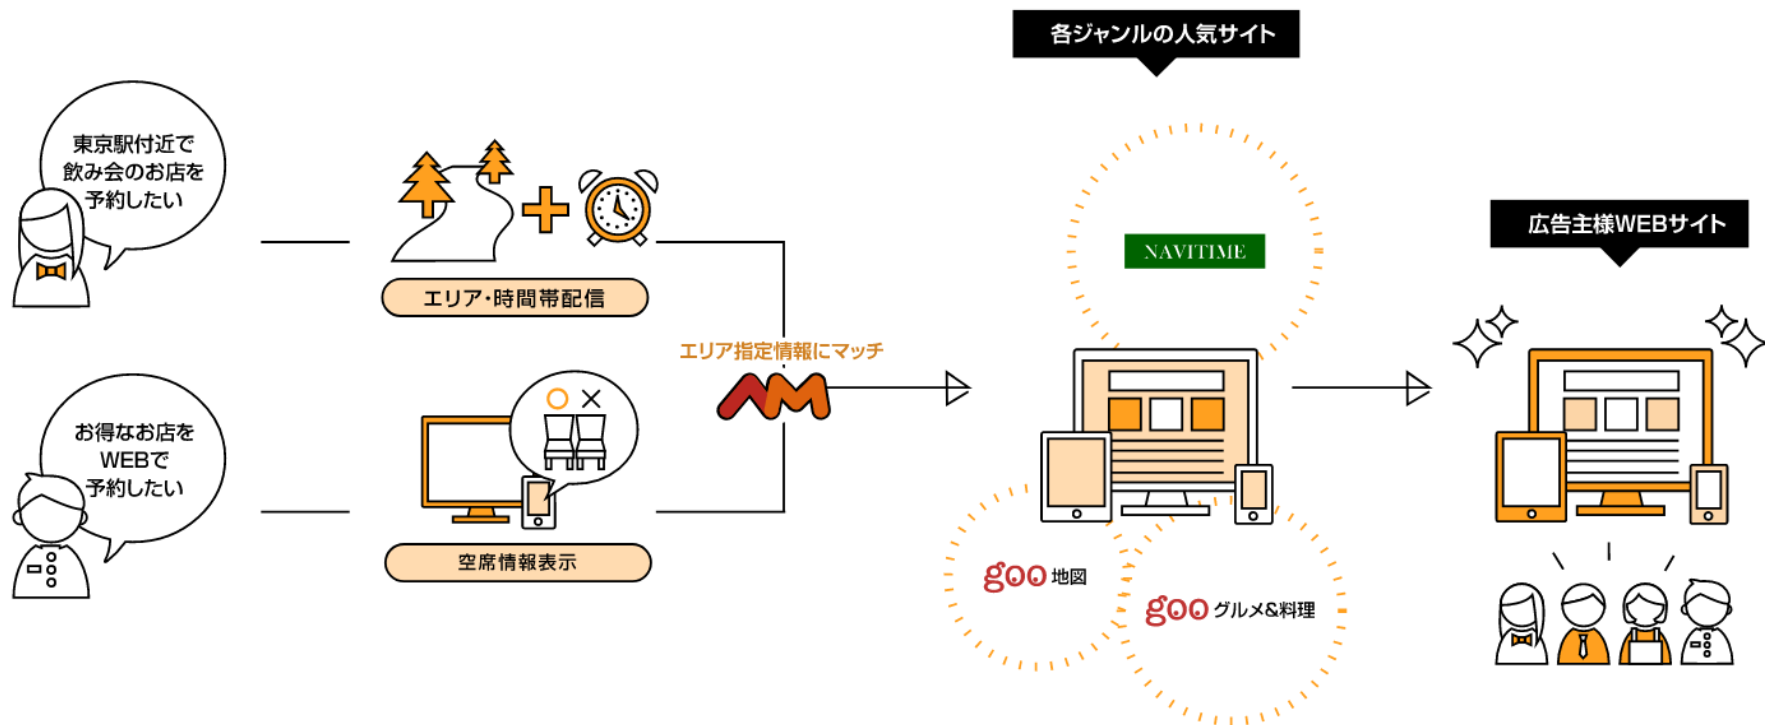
各ジャンルの人気サイト

東京駅付近で飲み会のお店を予約したい

エリア・時間帯配信

NAVITIME

広告主様WEBサイト

エリア指定情報にマッチ

AM

お得なお店をWEBで予約したい

○ ×

空席情報表示

goo 地図

goo グルメ&料理